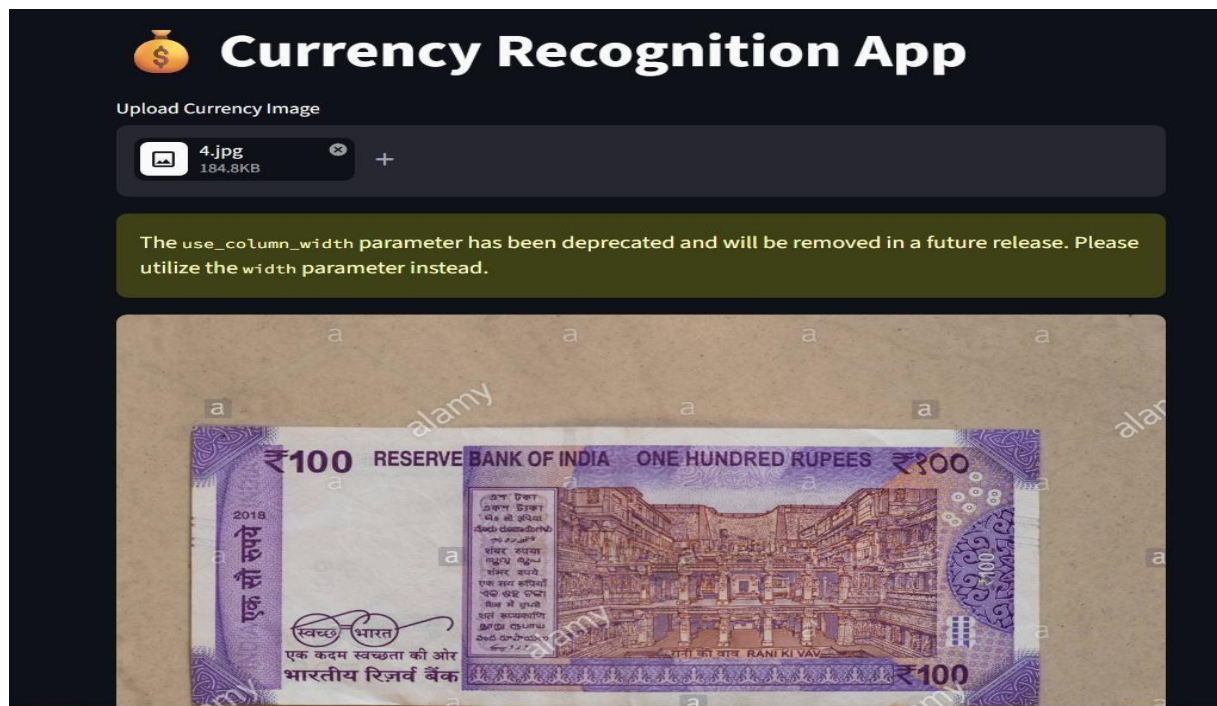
Currency Recognition App

Upload Currency Image

4.jpg
184.8KB

+

The use_column_width parameter has been deprecated and will be removed in a future release. Please utilize the width parameter instead.

a a a a
a alamy a a alamy
₹100 RESERVE BANK OF INDIA ONE HUNDRED RUPEES ₹100
2018
एक सौ रुपये
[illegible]
स्वच्छ भारत
एक कदम स्वच्छता की ओर
भारतीय रिज़र्व बैंक
रानी की वाव RANI KI VAV
₹100
a alamy a a alamy